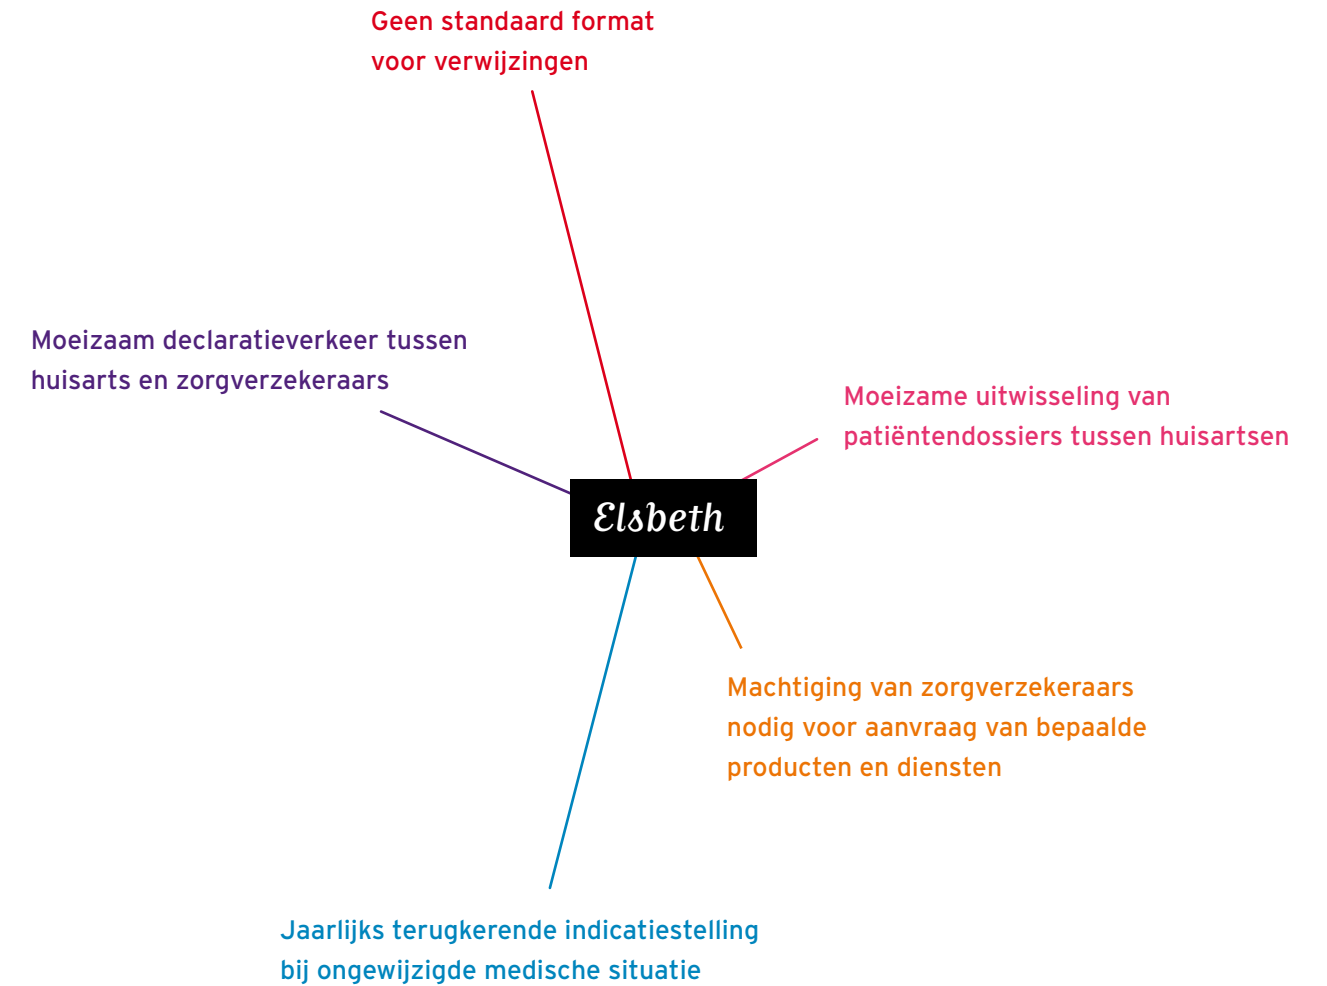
Geen standaard format voor verwijzingen

Moeizaam declaratieverkeer tussen huisarts en zorgverzekeraars

Moeizame uitwisseling van patiëntendossiers tussen huisartsen

Elsbeth

Machtiging van zorgverzekeraars nodig voor aanvraag van bepaalde producten en diensten

Jaarlijks terugkerende indicatiestelling bij ongewijzigde medische situatie